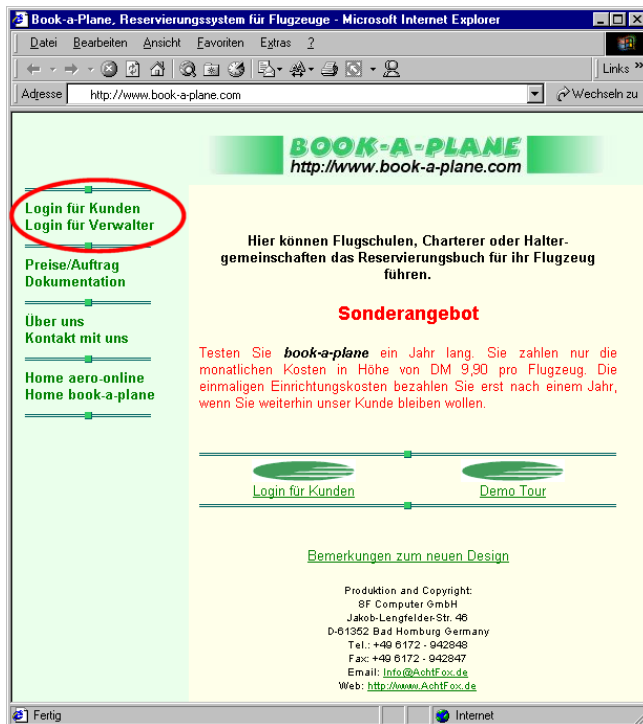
Book-a-Plane, Reservierungssystem für Flugzeuge - Microsoft Internet Explorer

Datei Bearbeiten Ansicht Favoriten Extras ?

Links »

Adresse http://www.book-a-plane.com

Wechseln zu

BOOK-A-PLANE
http://www.book-a-plane.com

Login für Kunden
Login für Verwalter

Preise/Auftrag
Dokumentation

Über uns
Kontakt mit uns

Home aero-online
Home book-a-plane

Hier können Flugschulen, Charterer oder Haltergemeinschaften das Reservierungsbuch für ihr Flugzeug führen.

Sonderangebot

Testen Sie *book-a-plane* ein Jahr lang. Sie zahlen nur die monatlichen Kosten in Höhe von DM 9,90 pro Flugzeug. Die einmaligen Einrichtungskosten bezahlen Sie erst nach einem Jahr, wenn Sie weiterhin unser Kunde bleiben wollen.

Login für Kunden

Demo Tour

Bemerkungen zum neuen Design

Produktion and Copyright:
8F Computer GmbH
Jakob-Lengfelder-Str. 46
D-61352 Bad Homburg Germany
Tel.: +49 6172 - 942848
Fax: +49 6172 - 942847
Email: Info@AchtFox.de
Web: http://www.AchtFox.de

Fertig

Internet